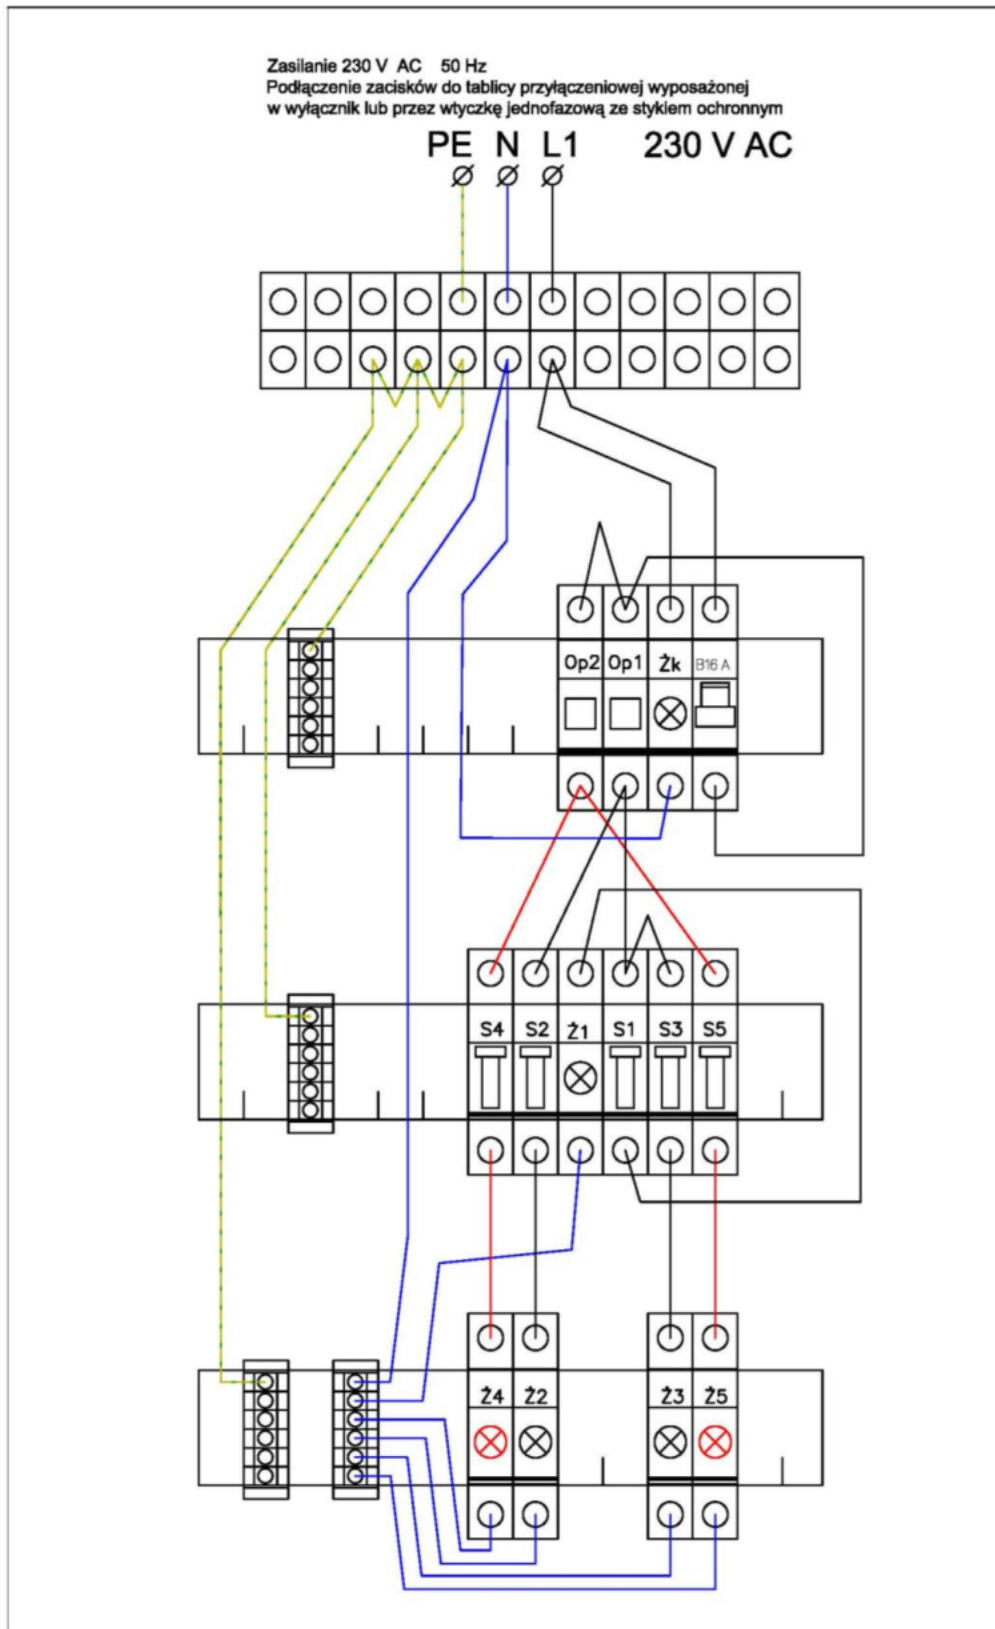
Zasilanie 230 V AC 50 Hz
Podłączenie zacisków do tablicy przyłączeniowej wyposażonej w wyłącznik lub przez wtyczkę jednofazową ze stykiem ochronnym

PE N L1 230 V AC

Op2 Op1 Żk B16 A

S4 S2 Ż1 S1 S3 S5

Ż4 Ż2 Ż3 Ż5